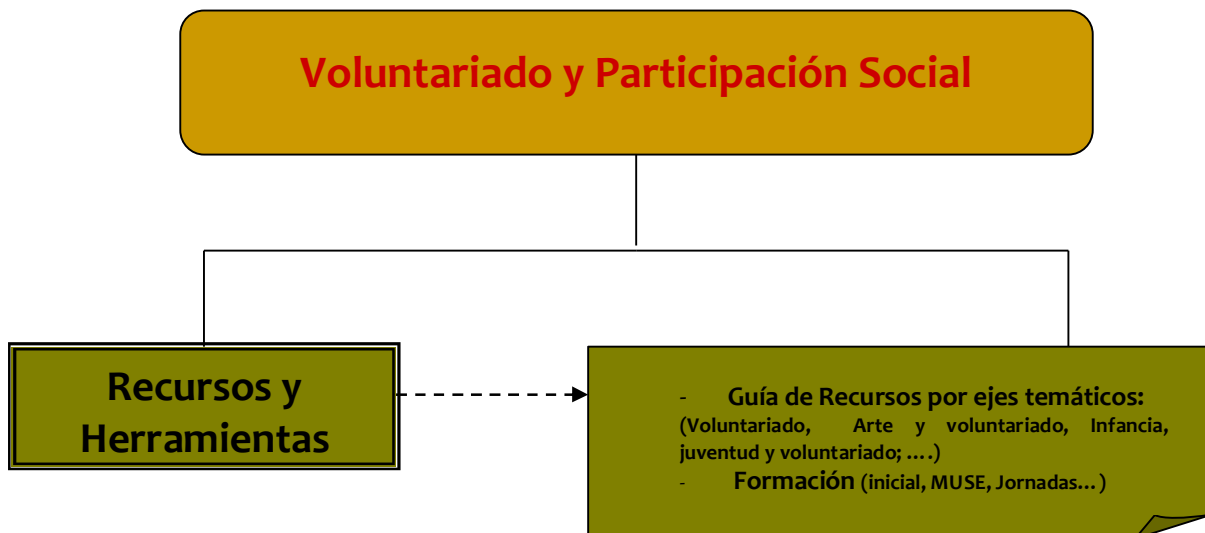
Voluntariado y Participación Social

Recursos y Herramientas

- Guía de Recursos por ejes temáticos: (Voluntariado, Arte y voluntariado, Infancia, juventud y voluntariado; ....)
- Formación (inicial, MUSE, Jornadas...)